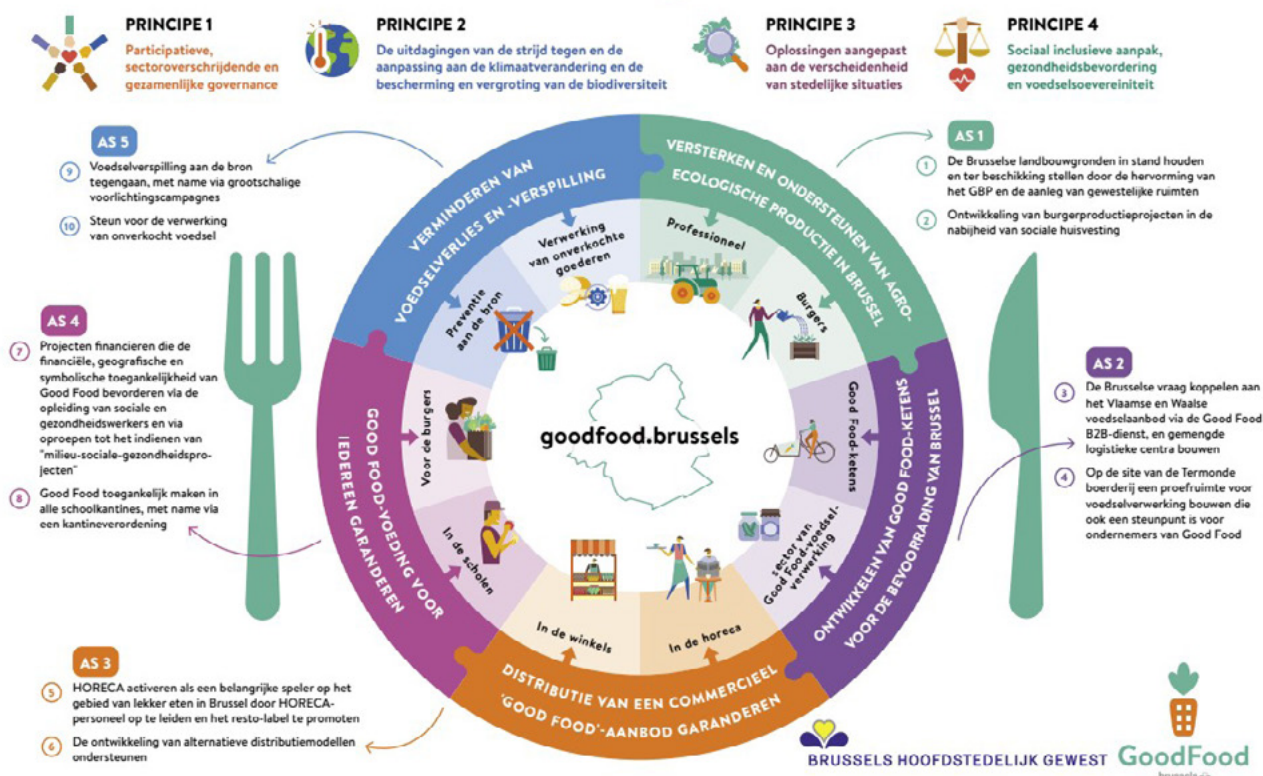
PRINCIPE 1
Participatieve, sectoroverschrijdende en gezamenlijke governance

PRINCIPE 2
De uitdagingen van de strijd tegen en de aanpassing aan de klimaatverandering en de bescherming en vergroting van de biodiversiteit

PRINCIPE 3
Oplossingen aangepast aan de verscheidenheid van stedelijke situaties

PRINCIPE 4
Sociaal inclusieve aanpak, gezondheidsbevordering en voedselsoevereiniteit

AS 5
9 Voedselverspilling aan de bron tegengaan, met name via grootschalige voorlichtingscampagnes
10 Steun voor de verwerking van onverkocht voedsel

AS 1
1 De Brusselse landbouwgronden in stand houden en ter beschikking stellen door de hervorming van het GBP en de aanleg van gewestelijke ruimten
2 Ontwikkeling van burgerproductieprojecten in de nabijheid van sociale huisvesting

AS 4
7 Projecten financieren die de financiële, geografische en symbolische toegankelijkheid van Good Food bevorderen via de opleiding van sociale en gezondheidswerkers en via oproepen tot het indienen van "milieu-sociale-gezondheidsprojecten"
8 Good Food toegankelijk maken in alle schoolkantines, met name via een kantineverordening

AS 2
3 De Brusselse vraag koppelen aan het Vlaamse en Waalse voedselaanbod via de Good Food B2B-dienst, en gemengde logistieke centra bouwen
4 Op de site van de Termonde boerderij een proefruimte voor voedselverwerking bouwen die ook een steunpunt is voor ondernemers van Good Food

VERMINDEREN VAN VOEDSELVERLIES EN -VERSPILLING
VERSTERKEN EN ONDERSTEUNEN VAN AGRO-ECOLOGISCHE PRODUCTIE IN BRUSSEL
ONTWIKKELEN VAN GOOD FOOD-KETENS VOOR DE BEVOORRADING VAN BRUSSEL
DISTRIBUTIE VAN EEN COMMERCIEEL 'GOOD FOOD'-AANBOD GARANDEREN
GOOD FOOD-VOEDING VOOR IEDEREEN GARANDEREN

Verwerking van onverkochte goederen
Preventie aan de bron
Professioneel
Burgers
Good Food-ketens
sector van Good Food-voedselverwerking
In de horeca
In de winkels
In de scholen
Voor de burgers

goodfood.brussels

AS 3
5 HORECA activeren als een belangrijke speler op het gebied van lekker eten in Brussel door HORECA-personeel op te leiden en het resto-label te promoten
6 De ontwikkeling van alternatieve distributiemodellen ondersteunen

BRUSSELS HOOFDSTEDELIJK GEWEST
GoodFood
brussels